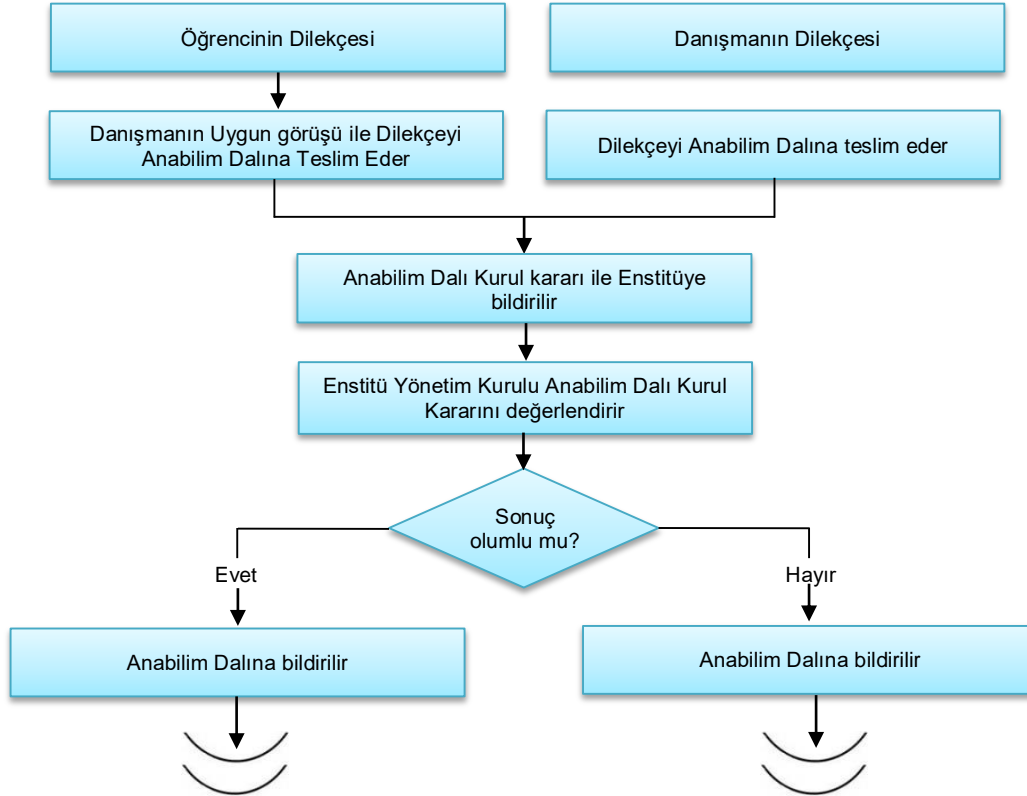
Öğrencinin Dilekçesi

Danışmanın Dilekçesi

Danışmanın Uygun görüşü ile Dilekçeyi Anabilim Dalına Teslim Eder

Dilekçeyi Anabilim Dalına teslim eder

Anabilim Dalı Kurul kararı ile Enstitüye bildirilir

Enstitü Yönetim Kurulu Anabilim Dalı Kurul Kararını değerlendirir

Sonuç olumlu mu?

Evet

Hayır

Anabilim Dalına bildirilir

Anabilim Dalına bildirilir